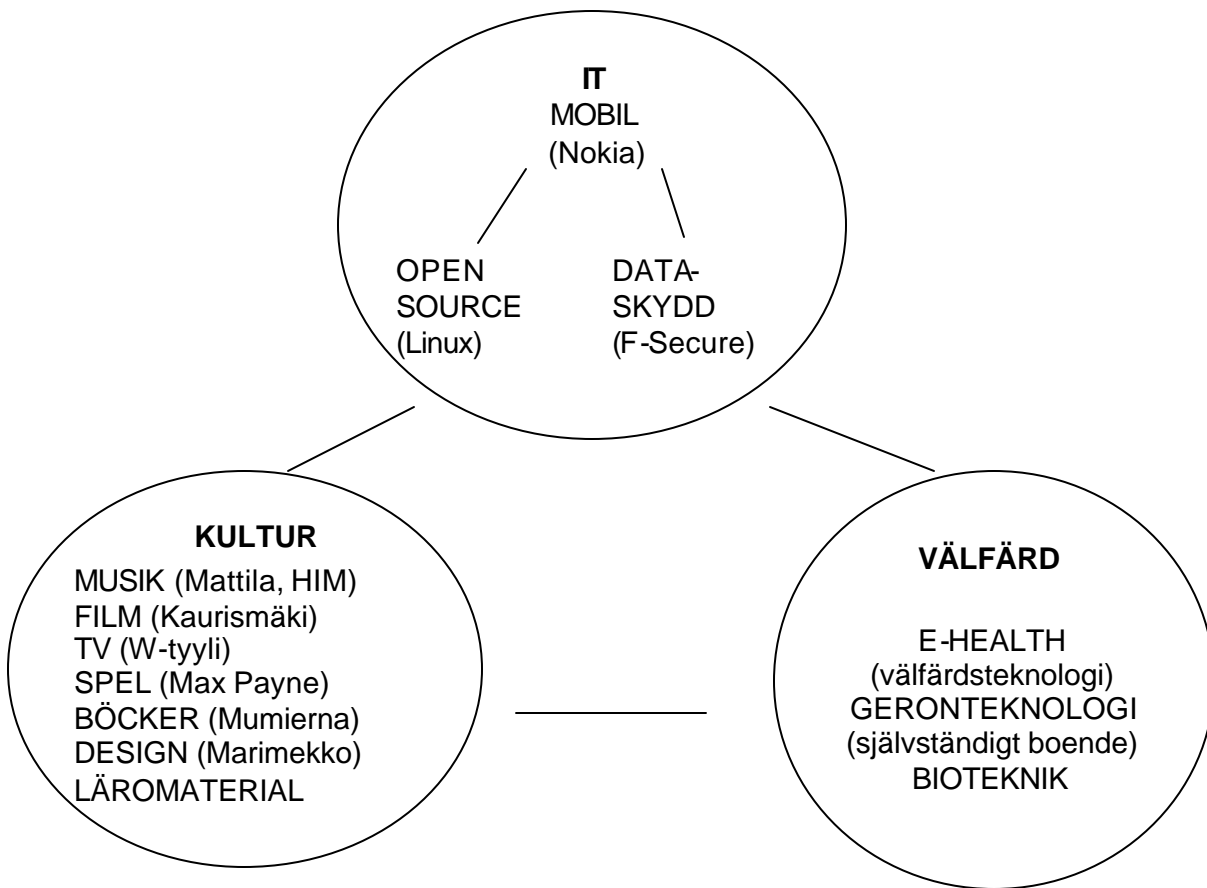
IT
MOBIL
(Nokia)

OPEN
SOURCE
(Linux)

DATA-
SKYDD
(F-Secure)

KULTUR
MUSIK (Mattila, HIM)
FILM (Kaurismäki)
TV (W-tyyli)
SPEL (Max Payne)
BÖCKER (Mumierna)
DESIGN (Marimekko)
LÄROMATERIAL

VÄLFÄRD

E-HEALTH
(välfärdsteknologi)
GERONTEKNOLOGI
(självständigt boende)
BIOTEKNIK